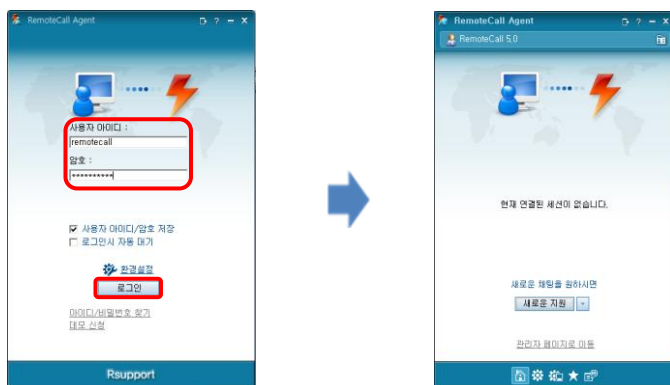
RemoteCall Agent

사용자 아이디 :
remotecall
암호 :
••••••••••

☑ 사용자 아이디/암호 저장
☐ 로그인시 자동 대기

환경설정
로그인

아이디/비밀번호 찾기
데모 신청

Rsupport

RemoteCall Agent
RemoteCall 5.0

현재 연결된 세션이 없습니다.

새로운 채팅을 원하시면
새로운 지원

관리자 페이지로 이동